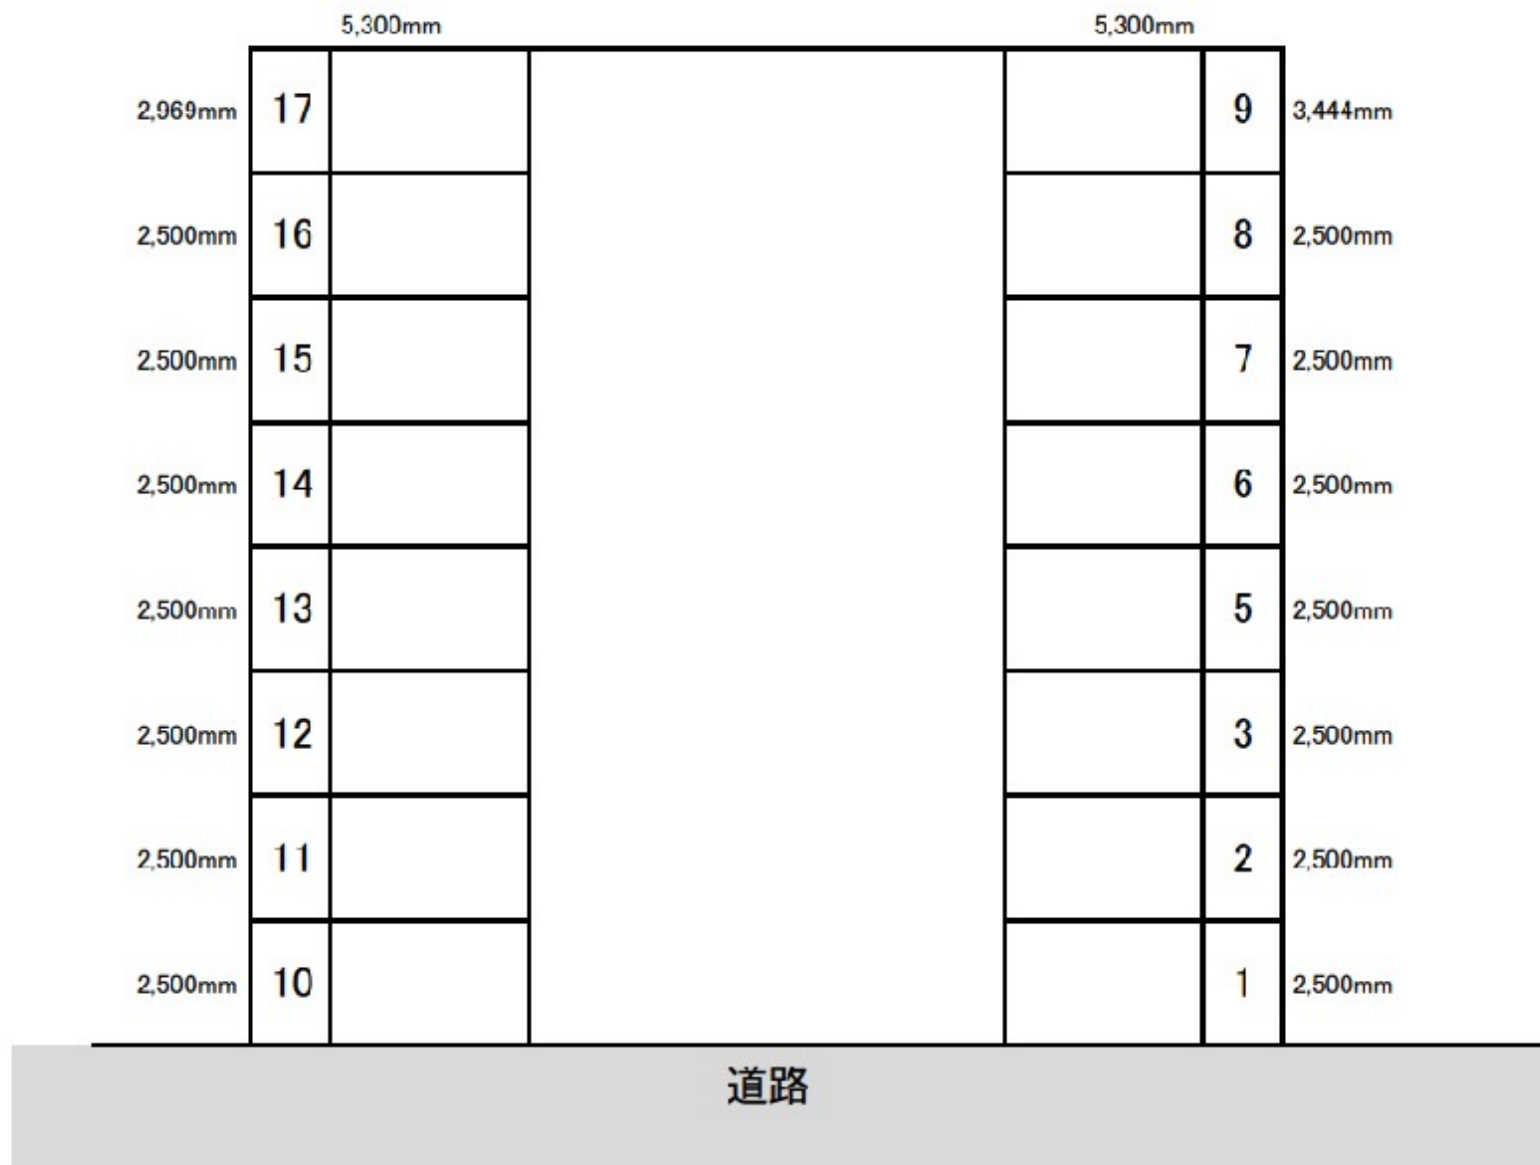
5,300mm

5,300mm

2,969mm 17

9 3,444mm

2,500mm 16

8 2,500mm

2,500mm 15

7 2,500mm

2,500mm 14

6 2,500mm

2,500mm 13

5 2,500mm

2,500mm 12

3 2,500mm

2,500mm 11

2 2,500mm

2,500mm 10

1 2,500mm

道路